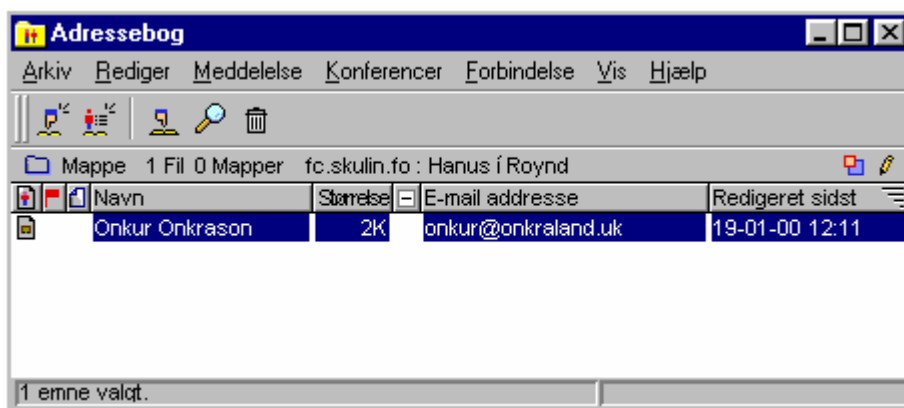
Adressebog

Arkiv Rediger Meddelelse Konferencer Forbindelse Vis Hjælp

Mappe 1 Fil 0 Mapper fc.skulin.fo : Hanus í Roynd

| Navn | Størrelse | E-mail addresse | Redigeret sidst |
|---|---|---|---|
| Onkur Onkrason | 2K | onkur@onkraland.uk | 19-01-00 12:11 |

1 emne valgt.